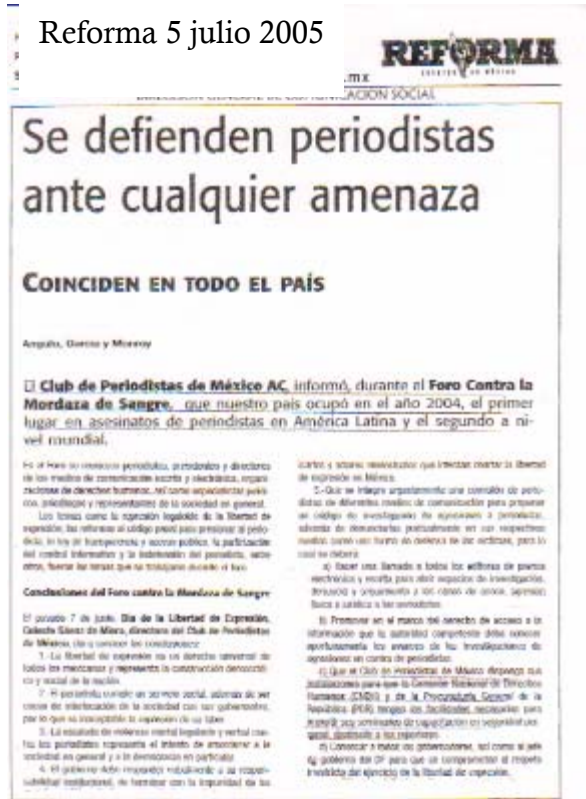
Reforma 5 julio 2005

REFORMA

.mx

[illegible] ACION SOCIAL

Se defienden periodistas ante cualquier amenaza

COINCIDEN EN TODO EL PAÍS

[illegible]

El Club de Periodistas de México AC informó, durante el Foro Contra la Mordaza de Sangre, que nuestro país ocupó en el año 2004, el primer lugar en asesinatos de periodistas en América Latina y el segundo a nivel mundial.

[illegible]

Conclusiones del Foro contra la Mordaza de Sangre

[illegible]